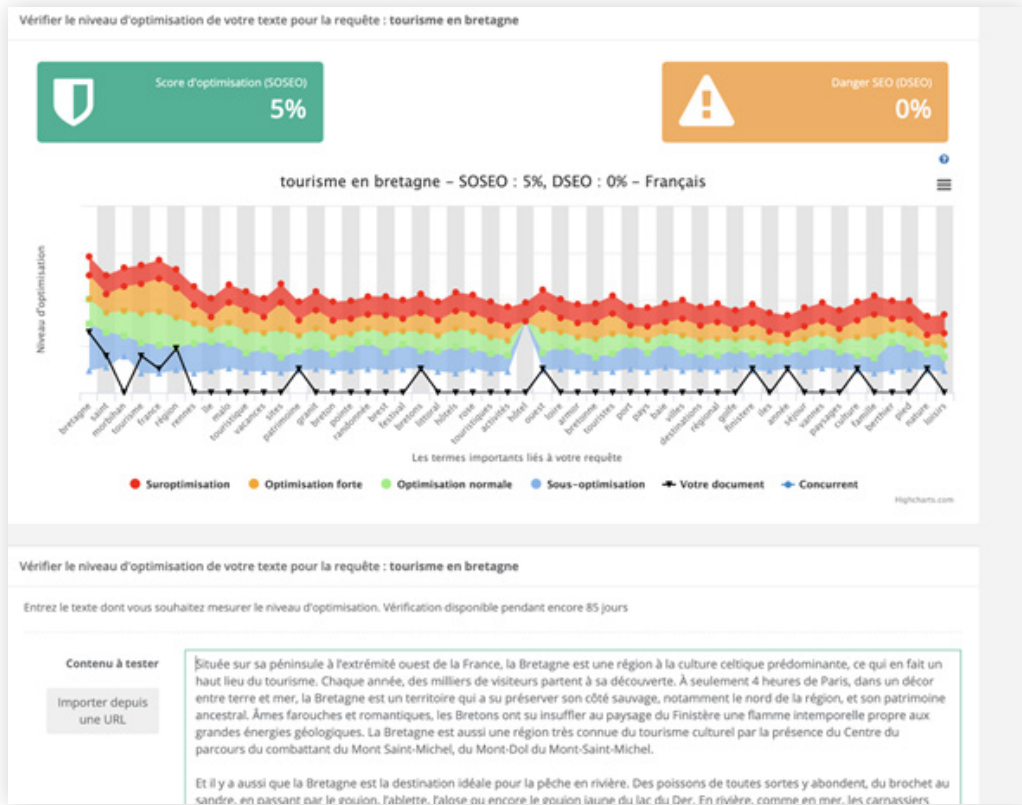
Vérifier le niveau d'optimisation de votre texte pour la requête : tourisme en bretagne

Score d'optimisation (SOSEO)
5%

Danger SEO (DSEO)
0%

tourisme en bretagne - SOSEO : 5%, DSEO : 0% - Français

Niveau d'optimisation

bretagne saint morbihan tourisme france région rennes île malo touristique vacances sites patrimoine granit breton pointe randonnée brest festival bretons littoral hôtels rose touristiques activités hôtel ouest loire armor bretonne touristes port pays baie villes destinations régional golfe finistère îles année séjour vannes paysages culture famille berthier pied nature loisirs

Les termes importants liés à votre requête

Suroptimisation Optimisation forte Optimisation normale Sous-optimisation Votre document Concurrent

Highcharts.com

Vérifier le niveau d'optimisation de votre texte pour la requête : tourisme en bretagne

Entrez le texte dont vous souhaitez mesurer le niveau d'optimisation. Vérification disponible pendant encore 85 jours

Contenu à tester

Importer depuis une URL

Située sur sa péninsule à l'extrémité ouest de la France, la Bretagne est une région à la culture celtique prédominante, ce qui en fait un haut lieu du tourisme. Chaque année, des milliers de visiteurs partent à sa découverte. À seulement 4 heures de Paris, dans un décor entre terre et mer, la Bretagne est un territoire qui a su préserver son côté sauvage, notamment le nord de la région, et son patrimoine ancestral. Âmes farouches et romantiques, les Bretons ont su insuffler au paysage du Finistère une flamme intemporelle propre aux grandes énergies géologiques. La Bretagne est aussi une région très connue du tourisme culturel par la présence du Centre du parcours du combattant du Mont Saint-Michel, du Mont-Dol du Mont-Saint-Michel.

Et il y a aussi que la Bretagne est la destination idéale pour la pêche en rivière. Des poissons de toutes sortes y abondent, du brochet au sandre, en passant par le goujon, l'ablette, l'alose ou encore le goujon jaune du lac du Der. En rivière, comme en mer, les carnassiers